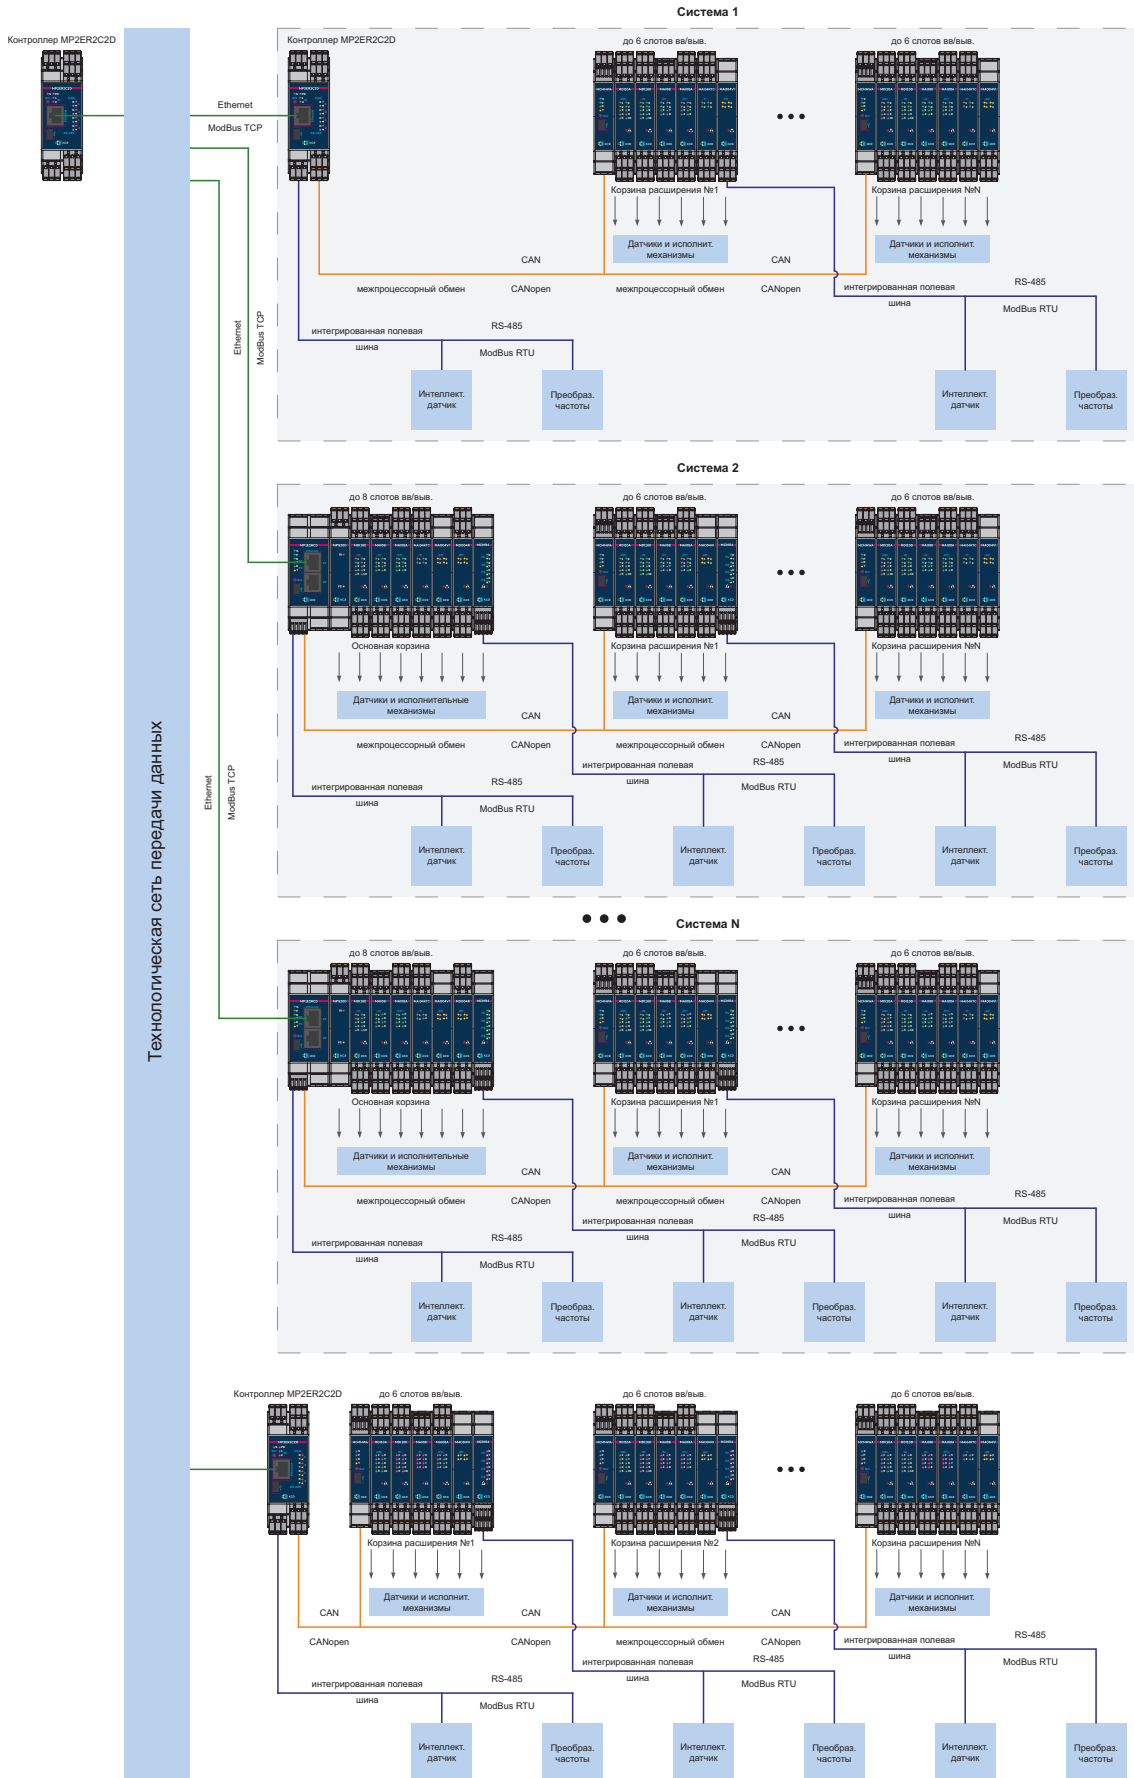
Система 1

Контроллер MP2ER2C2D

Технологическая сеть передачи данных

Ethernet
ModBus TCP

Контроллер MP2ER2C2D

до 6 слотов вв/выв.
до 6 слотов вв/выв.

Корзина расширения №1
Корзина расширения №N

Датчики и исполнит. механизмы
Датчики и исполнит. механизмы

CAN
CAN
межпроцессорный обмен
CANopen
межпроцессорный обмен
CANopen
интегрированная полевая шина
RS-485
ModBus RTU
интегрированная полевая шина
RS-485
ModBus RTU

Интеллект. датчик
Преобраз. частоты
Интеллект. датчик
Преобраз. частоты

Ethernet
ModBus TCP

Система 2

до 8 слотов вв/выв.
до 6 слотов вв/выв.
до 6 слотов вв/выв.

Основная корзина
Корзина расширения №1
Корзина расширения №N

Датчики и исполнительные механизмы
Датчики и исполнит. механизмы
Датчики и исполнит. механизмы

CAN
CAN
межпроцессорный обмен
CANopen
межпроцессорный обмен
CANopen
интегрированная полевая шина
RS-485
ModBus RTU
интегрированная полевая шина
RS-485
ModBus RTU
интегрированная полевая шина
RS-485
ModBus RTU

Интеллект. датчик
Преобраз. частоты
Интеллект. датчик
Преобраз. частоты
Интеллект. датчик
Преобраз. частоты

Ethernet
ModBus TCP

Система N

до 8 слотов вв/выв.
до 6 слотов вв/выв.
до 6 слотов вв/выв.

Основная корзина
Корзина расширения №1
Корзина расширения №N

Датчики и исполнительные механизмы
Датчики и исполнит. механизмы
Датчики и исполнит. механизмы

CAN
CAN
межпроцессорный обмен
CANopen
межпроцессорный обмен
CANopen
интегрированная полевая шина
RS-485
ModBus RTU
интегрированная полевая шина
RS-485
ModBus RTU
интегрированная полевая шина
RS-485
ModBus RTU

Интеллект. датчик
Преобраз. частоты
Интеллект. датчик
Преобраз. частоты
Интеллект. датчик
Преобраз. частоты

Контроллер MP2ER2C2D
до 6 слотов вв/выв.
до 6 слотов вв/выв.
до 6 слотов вв/выв.

Корзина расширения №1
Корзина расширения №2
Корзина расширения №N

Датчики и исполнит. механизмы
Датчики и исполнит. механизмы
Датчики и исполнит. механизмы

CAN
CAN
CAN
CANopen
CANopen
межпроцессорный обмен
CANopen
интегрированная полевая шина
RS-485
ModBus RTU
интегрированная полевая шина
RS-485
ModBus RTU
интегрированная полевая шина
RS-485
ModBus RTU

Интеллект. датчик
Преобраз. частоты
Интеллект. датчик
Преобраз. частоты
Интеллект. датчик
Преобраз. частоты